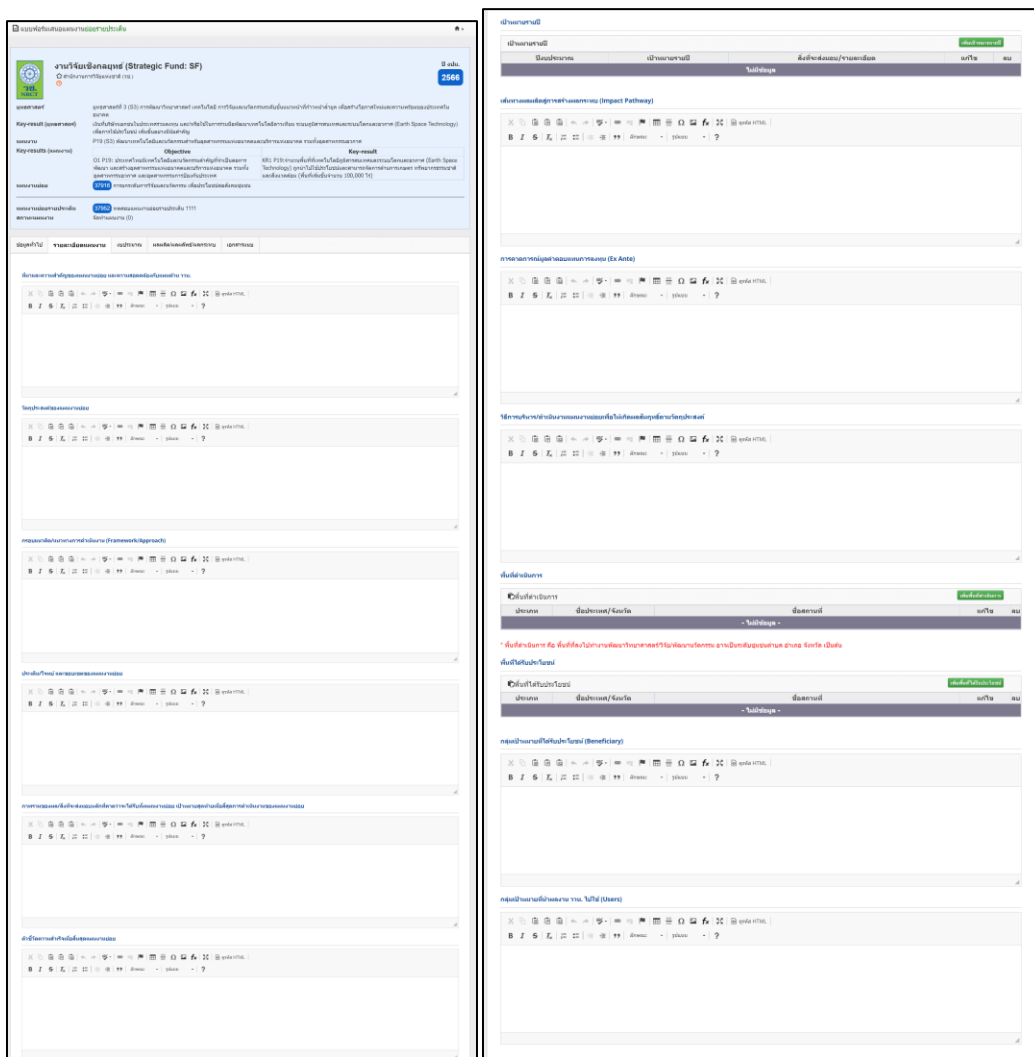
แบบฟอร์มเสนอแผนงานย่อยรายประเด็น

งานวิจัยเชิงกลยุทธ์ (Strategic Fund: SF)
สำนักงานการวิจัยแห่งชาติ (วช.)

ปี งปม.
2566

ยุทธศาสตร์ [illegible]

Key-result (ยุทธศาสตร์) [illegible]

แผนงาน P19 (S3) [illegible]

Key-results (แผนงาน)

| Objective | Key-result |
|---|---|
| O1 P19: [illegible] | KR1 P19: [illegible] (Earth Space Technology) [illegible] 100,000 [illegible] |

แผนงานย่อย 37816 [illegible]

แผนงานย่อยรายประเด็น 37962 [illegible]
สถานะแผนงาน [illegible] (0)

ข้อมูลทั่วไป | รายละเอียดแผนงาน | งบประมาณ | ผลผลิต/ผลลัพธ์/ผลกระทบ | เอกสารแนบ

ที่มาและความสำคัญของแผนงานย่อย และการเชื่อมต่อกับแผนด้าน ววน.

B I S | ? แหล่ง HTML

วัตถุประสงค์ของแผนงานย่อย

กรอบแนวคิด/แนวทางการดำเนินงาน (Framework/Approach)

ประเด็น/โจทย์ ของแผนงานย่อย

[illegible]

ตัวชี้วัดความสำเร็จเมื่อสิ้นสุดแผนงานย่อย

เป้าหมายรายปี

เป้าหมายรายปี
เพิ่มเป้าหมายรายปี

| ปีงบประมาณ | เป้าหมายรายปี | สิ่งที่จะส่งมอบ/รายละเอียด | แก้ไข | ลบ |
|---|---|---|---|---|
| ไม่มีข้อมูล | | | | |

เส้นทางของผลลัพธ์สู่การสร้างผลกระทบ (Impact Pathway)

การคาดการณ์มูลค่าของแผนการลงทุน (Ex Ante)

วิธีการบริหาร/ดำเนินงานของแผนงานย่อยเพื่อให้เกิดผลสัมฤทธิ์ตามวัตถุประสงค์

พื้นที่ดำเนินการ

พื้นที่ดำเนินการ
เพิ่มพื้นที่ดำเนินการ

| ประเทศ | ชื่อประเทศ/จังหวัด | ชื่อสถานที่ | แก้ไข | ลบ |
|---|---|---|---|---|
| - ไม่มีข้อมูล - | | | | |

* พื้นที่ดำเนินการ คือ พื้นที่ที่ลงไปทำงานพัฒนาวิทยาศาสตร์/วิจัย/พัฒนานวัตกรรม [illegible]

พื้นที่ได้รับประโยชน์

พื้นที่ได้รับประโยชน์
เพิ่มพื้นที่ได้รับประโยชน์

| ประเทศ | ชื่อประเทศ/จังหวัด | ชื่อสถานที่ | แก้ไข | ลบ |
|---|---|---|---|---|
| - ไม่มีข้อมูล - | | | | |

กลุ่มเป้าหมายที่ได้รับประโยชน์ (Beneficiary)

กลุ่มเป้าหมายที่นำผลงาน ววน. ไปใช้ (Users)